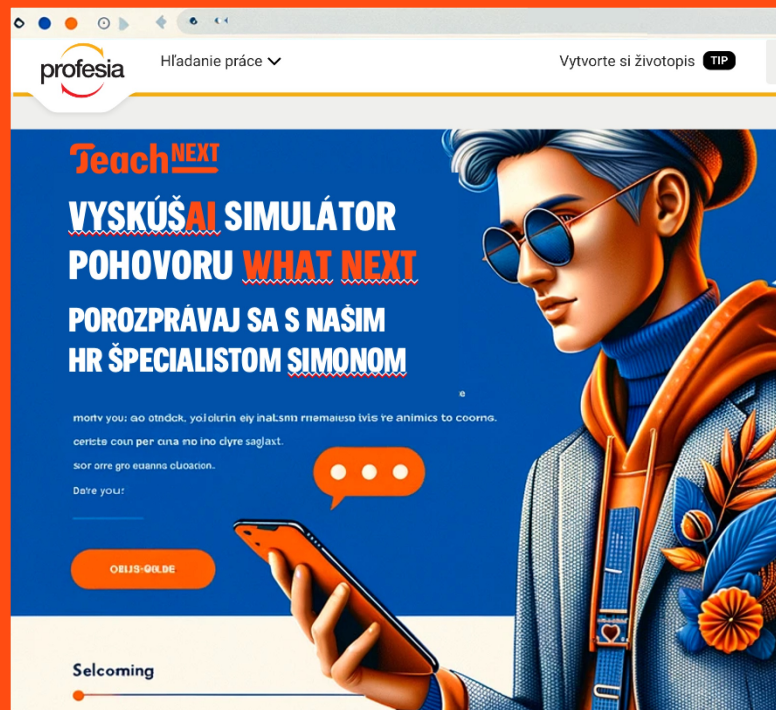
profesia

Hľadanie práce

Vytvorte si životopis TIP

TeachNEXT

VYSKÚŠAI SIMULÁTOR POHOVORU WHAT NEXT

POROZPRÁVAJ SA S NAŠIM HR ŠPECIALISTOM SIMONOM

morty you: go otndck, yololrin ely inalsmn rnemaleso lvis re animics to coorns. ceriste coun per cuna no ino clyre saglaxt. sor orre gro euanna cluoation.

Dalre yous:

OBIJS-QILDE

Selcoming